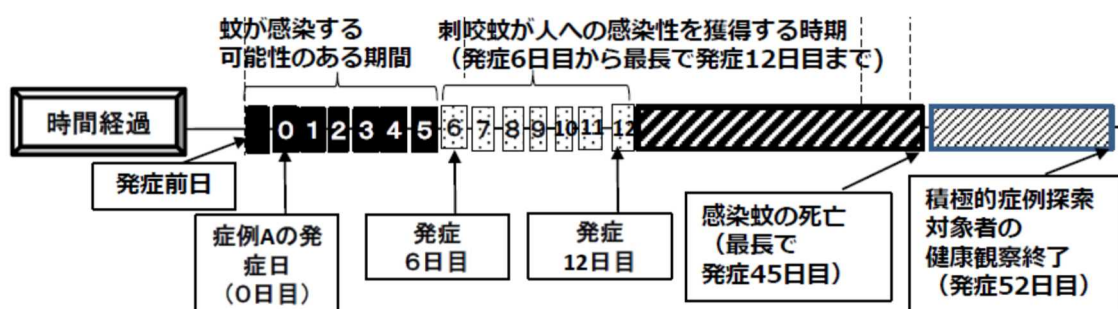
蚊が感染する
可能性のある期間

刺咬蚊が人への感染性を獲得する時期
（発症6日目から最長で発症12日目まで）

時間経過

0 1 2 3 4 5 6 7 8 9 10 11 12

発症前日

症例Aの発症日
（0日目）

発症
6日目

発症
12日目

感染蚊の死亡
（最長で
発症45日目）

積極的症例探索
対象者の
健康観察終了
（発症52日目）